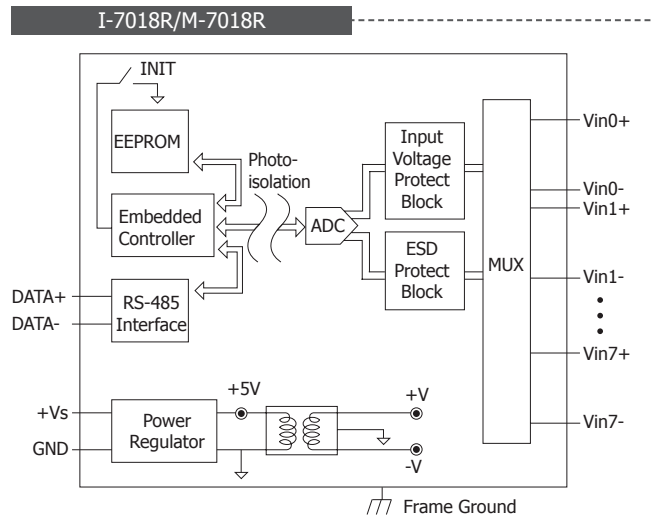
I-7018R/M-7018R

INIT

EEPROM

Photo-isolation

Embedded Controller

ADC

Input Voltage Protect Block

ESD Protect Block

MUX

Vin0+

Vin0-

Vin1+

Vin1-

Vin7+

Vin7-

DATA+

DATA-

RS-485 Interface

+5V

+V

+Vs

Power Regulator

GND

-V

Frame Ground